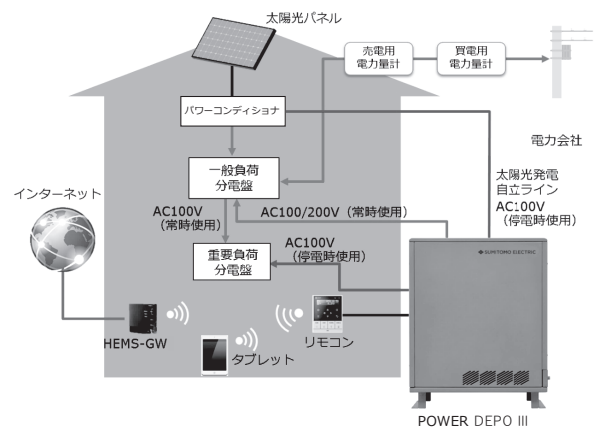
太陽光パネル

売電用
電力量計

買電用
電力量計

パワーコンディショナ

電力会社

一般負荷
分電盤

太陽光発電
自立ライン
AC100V
(停電時使用)

インターネット

AC100V
(常時使用)

AC100/200V（常時使用）

AC100V
(停電時使用)

重要負荷
分電盤

SUMITOMO ELECTRIC

HEMS-GW

リモコン

タブレット

POWER DEPO III